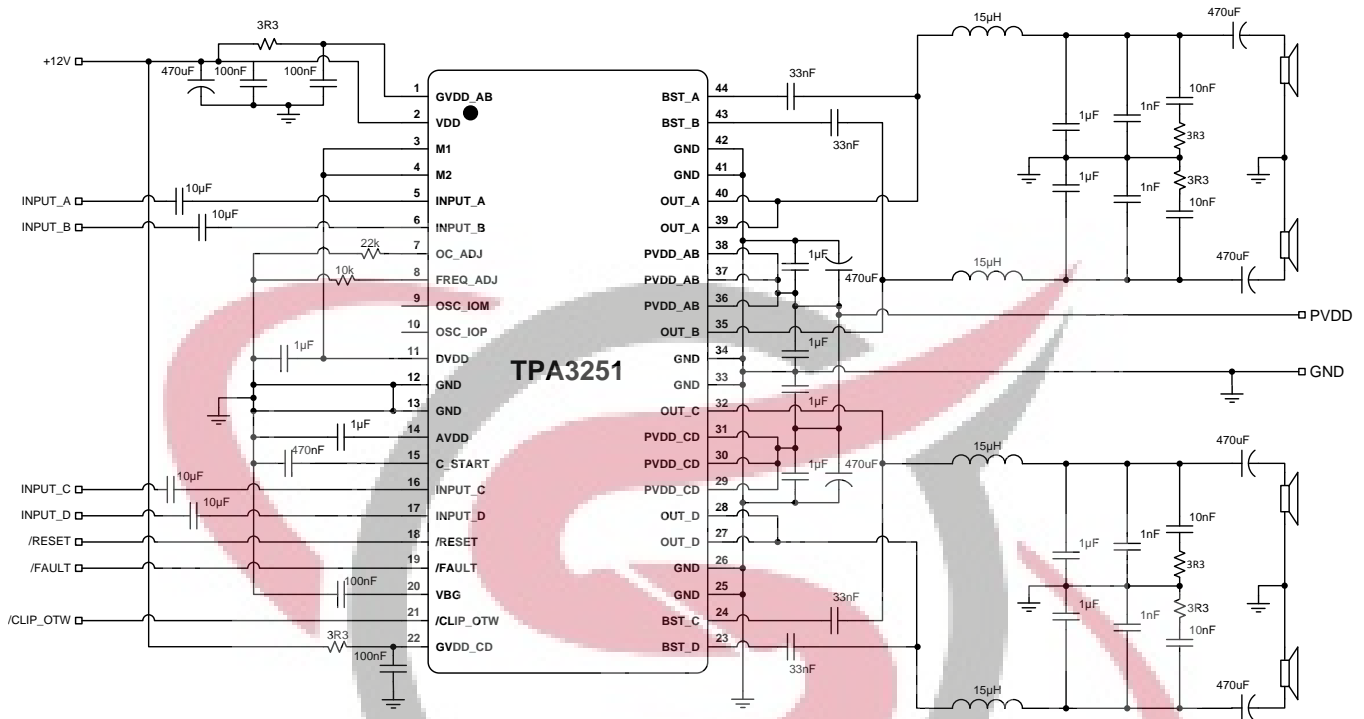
3R3
+12V
470uF
100nF
100nF
1 GVDD_AB
2 VDD
3 M1
4 M2
INPUT_A
10μF
5 INPUT_A
INPUT_B
10μF
6 INPUT_B
22k
7 OC_ADJ
10k
8 FREQ_ADJ
9 OSC_IOM
10 OSC_IOP
1μF
11 DVDD
12 GND
13 GND
1μF
14 AVDD
470nF
15 C_START
INPUT_C
10μF
16 INPUT_C
INPUT_D
10μF
17 INPUT_D
/RESET
18 /RESET
/FAULT
19 /FAULT
100nF
20 VBG
/CLIP_OTW
21 /CLIP_OTW
3R3
100nF
22 GVDD_CD

TPA3251

BST_A 44
BST_B 43
GND 42
GND 41
OUT_A 40
OUT_A 39
PVDD_AB 38
PVDD_AB 37
PVDD_AB 36
OUT_B 35
GND 34
GND 33
OUT_C 32
PVDD_CD 31
PVDD_CD 30
PVDD_CD 29
OUT_D 28
OUT_D 27
GND 26
GND 25
BST_C 24
BST_D 23

33nF
33nF
1μF
470uF
1μF
1μF
1μF
470uF
33nF
33nF

15μH
470uF
1μF
1nF
10nF
3R3
1μF
1nF
3R3
10nF
15μH
470uF
PVDD
GND
15μH
470uF
1μF
1nF
10nF
3R3
1μF
1nF
3R3
10nF
15μH
470uF